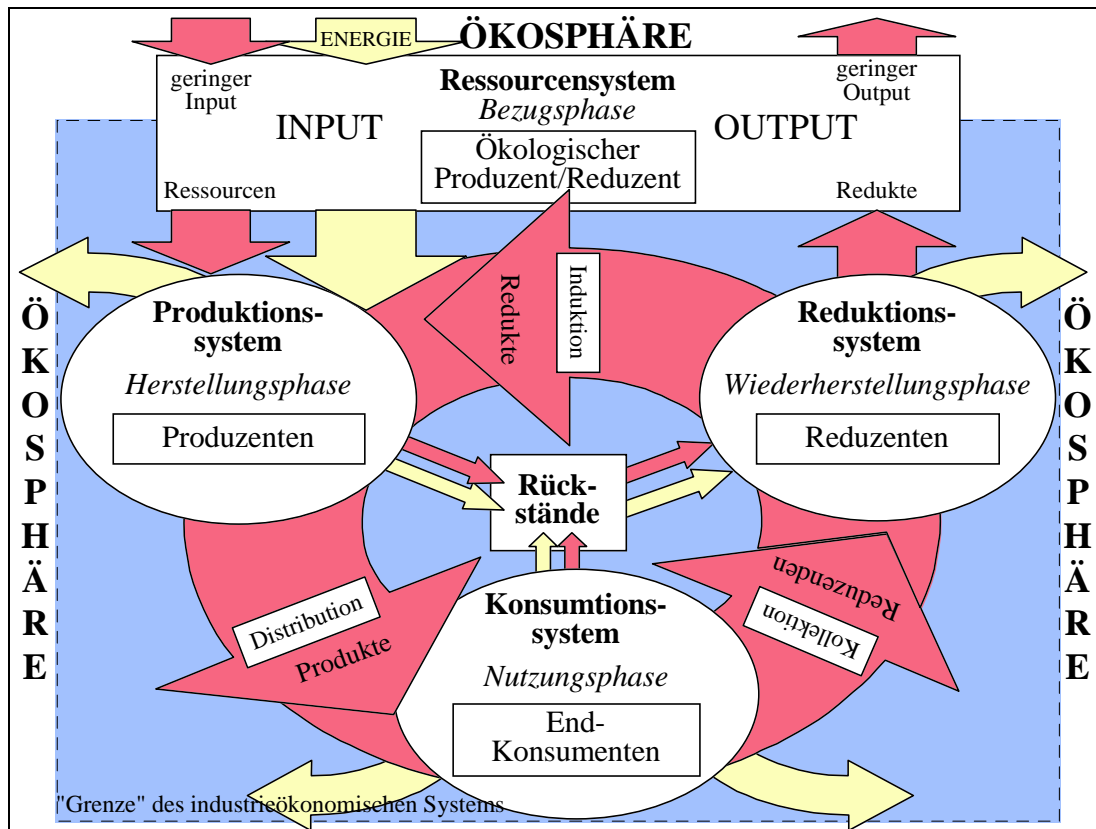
ENERGIE
ÖKOSPHÄRE

geringer Input

Ressourcensystem
*Bezugsphase*

geringer Output

INPUT

Ökologischer Produzent/Reduzent

OUTPUT

Ressourcen

Redukte

Redukte

Induktion

ÖKOSPHÄRE

Produktions-system
*Herstellungsphase*
Produzenten

Reduktions-system
*Wiederherstellungsphase*
Reduzenten

ÖKOSPHÄRE

Rück-stände

Konsumtions-system
*Nutzungsphase*
End-Konsumenten

Distribution

Produkte

Kollektion

Reduzenden

"Grenze" des industrieökonomisehen Systems